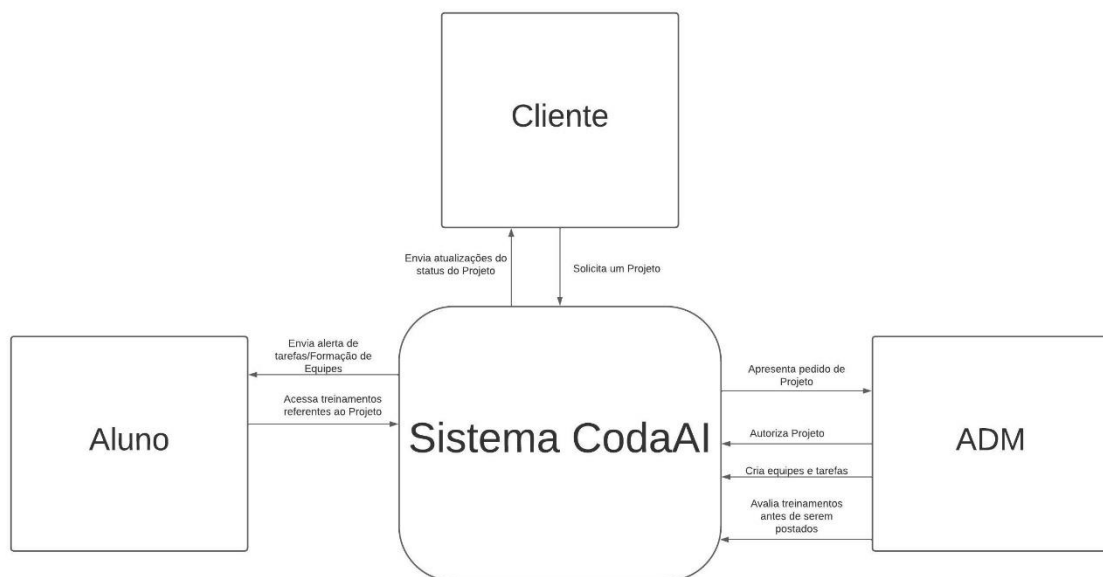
Cliente

Envia atualizações do status do Projeto

Solicita um Projeto

Envia alerta de tarefas/Formação de Equipes

Acessa treinamentos referentes ao Projeto

Aluno

Sistema CodaAI

Apresenta pedido de Projeto

Autoriza Projeto

Cria equipes e tarefas

Avalia treinamentos antes de serem postados

ADM